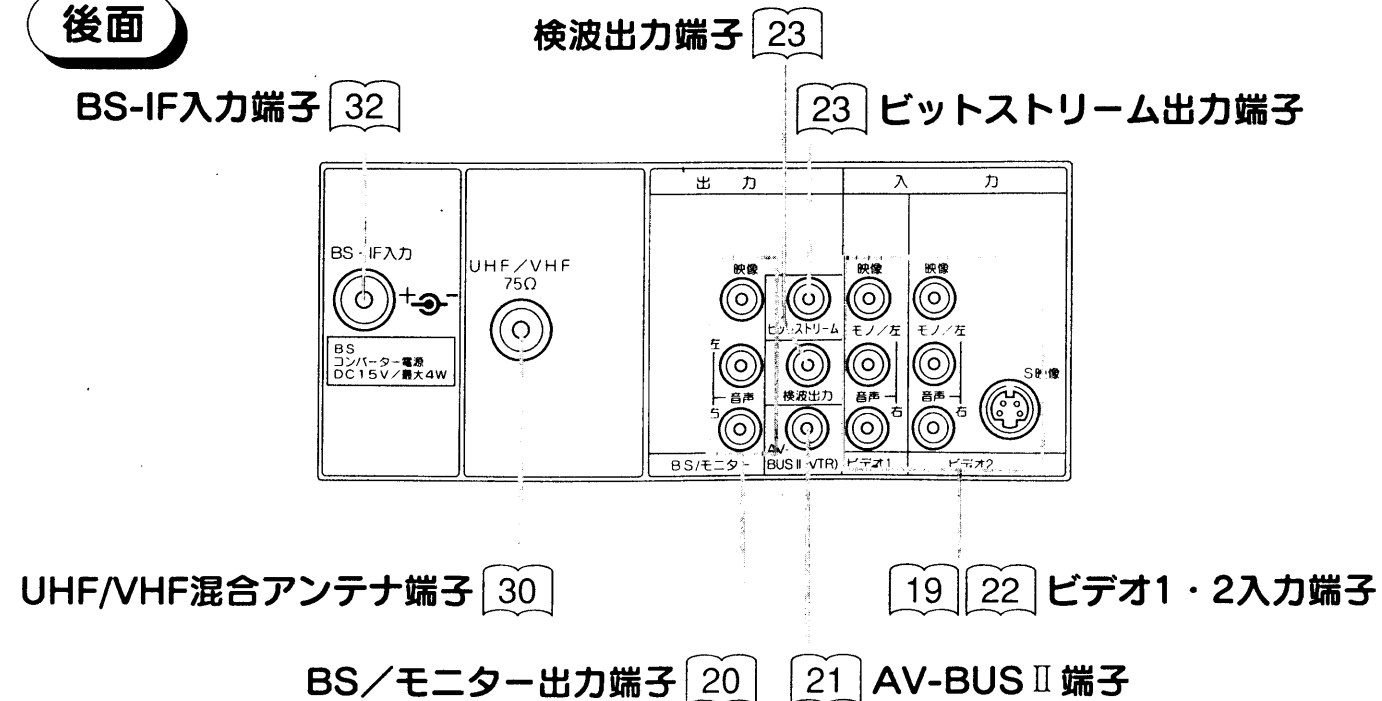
後面

検波出力端子 23

BS-IF入力端子 32

23 ビットストリーム出力端子

出　力

入　力

BS・IF入力

BS コンバーター電源 DC15V／最大4W

UHF／VHF 75Ω

映像

左

音声

右

ビットストリーム

検波出力

AV-BUS II (VTR)

BS/モニター

映像

モノ／左

音声

右

ビデオ1

映像

モノ／左

音声

右

ビデオ2

S映像

UHF/VHF混合アンテナ端子 30

19 22 ビデオ1・2入力端子

BS／モニター出力端子 20

21 AV-BUS II 端子